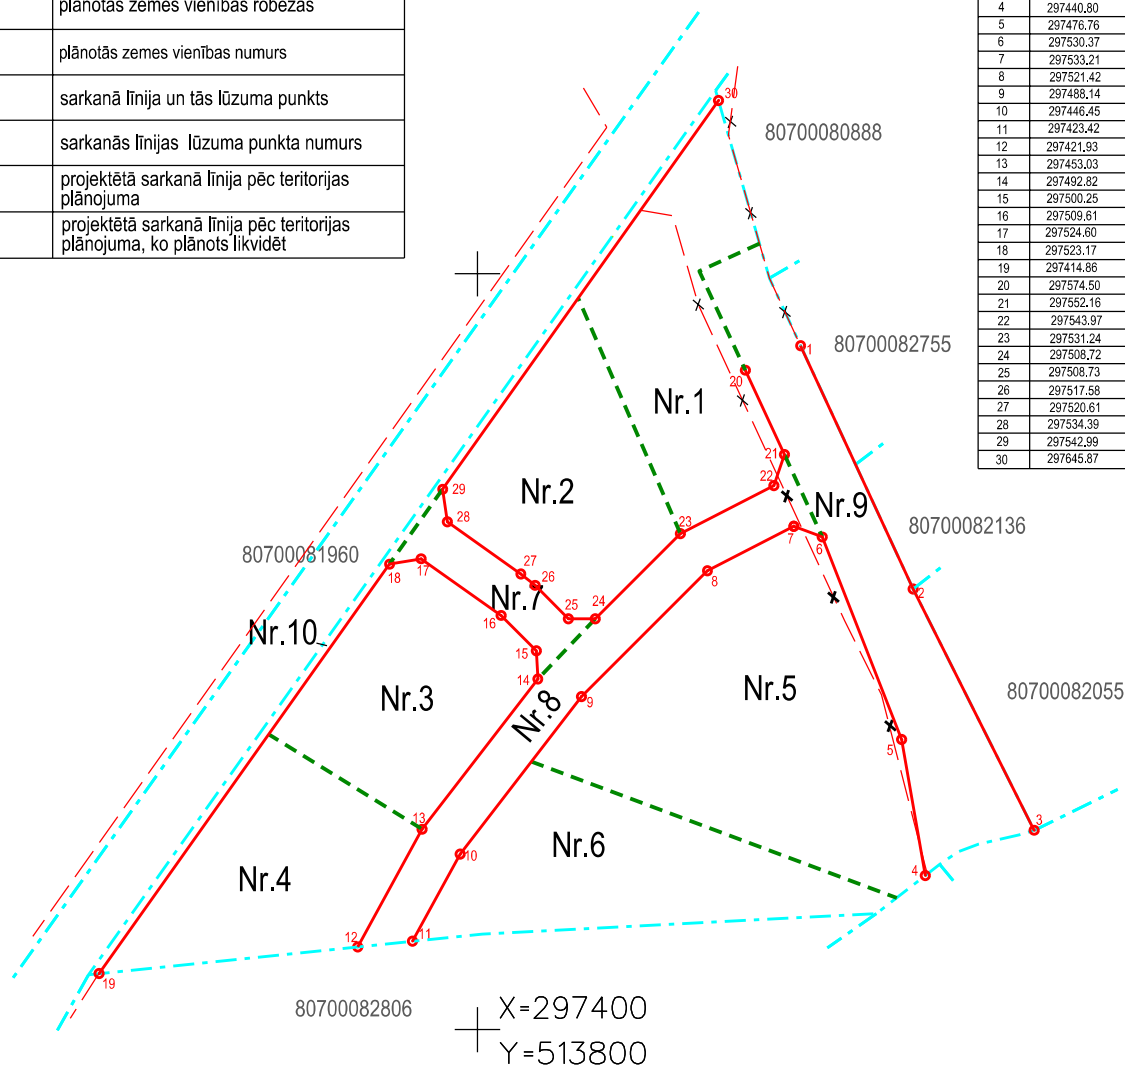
| | plānotās zemes vienības robežas |
|---|---|
| | plānotās zemes vienības numurs |
| | sarkanā līnija un tās lūzuma punkts |
| | sarkanās līnijas lūzuma punkta numurs |
| | projektētā sarkanā līnija pēc teritorijas plānojuma |
| | projektētā sarkanā līnija pēc teritorijas plānojuma, ko plānots likvidēt |

| 4 | 297440.80 |
|---|---|
| 5 | 297476.76 |
| 6 | 297530.37 |
| 7 | 297533.21 |
| 8 | 297521.42 |
| 9 | 297488.14 |
| 10 | 297446.45 |
| 11 | 297423.42 |
| 12 | 297421.93 |
| 13 | 297453.03 |
| 14 | 297492.82 |
| 15 | 297500.25 |
| 16 | 297509.61 |
| 17 | 297524.60 |
| 18 | 297523.17 |
| 19 | 297414.86 |
| 20 | 297574.50 |
| 21 | 297552.16 |
| 22 | 297543.97 |
| 23 | 297531.24 |
| 24 | 297508.72 |
| 25 | 297508.73 |
| 26 | 297517.58 |
| 27 | 297520.61 |
| 28 | 297534.39 |
| 29 | 297542.99 |
| 30 | 297645.87 |

30
80700080888
1
80700082755
20
Nr.1
21
22
Nr.9
29
Nr.2
28
23
80700082136
80700081960
27
7
6
18
17
26
8
2
Nr.7
25
24
Nr.10
16
15
14
Nr.3
Nr.8
9
Nr.5
80700082055
5
13
3
Nr.6
10
4
Nr.4
12
11
19
80700082806
X=297400
Y=513800